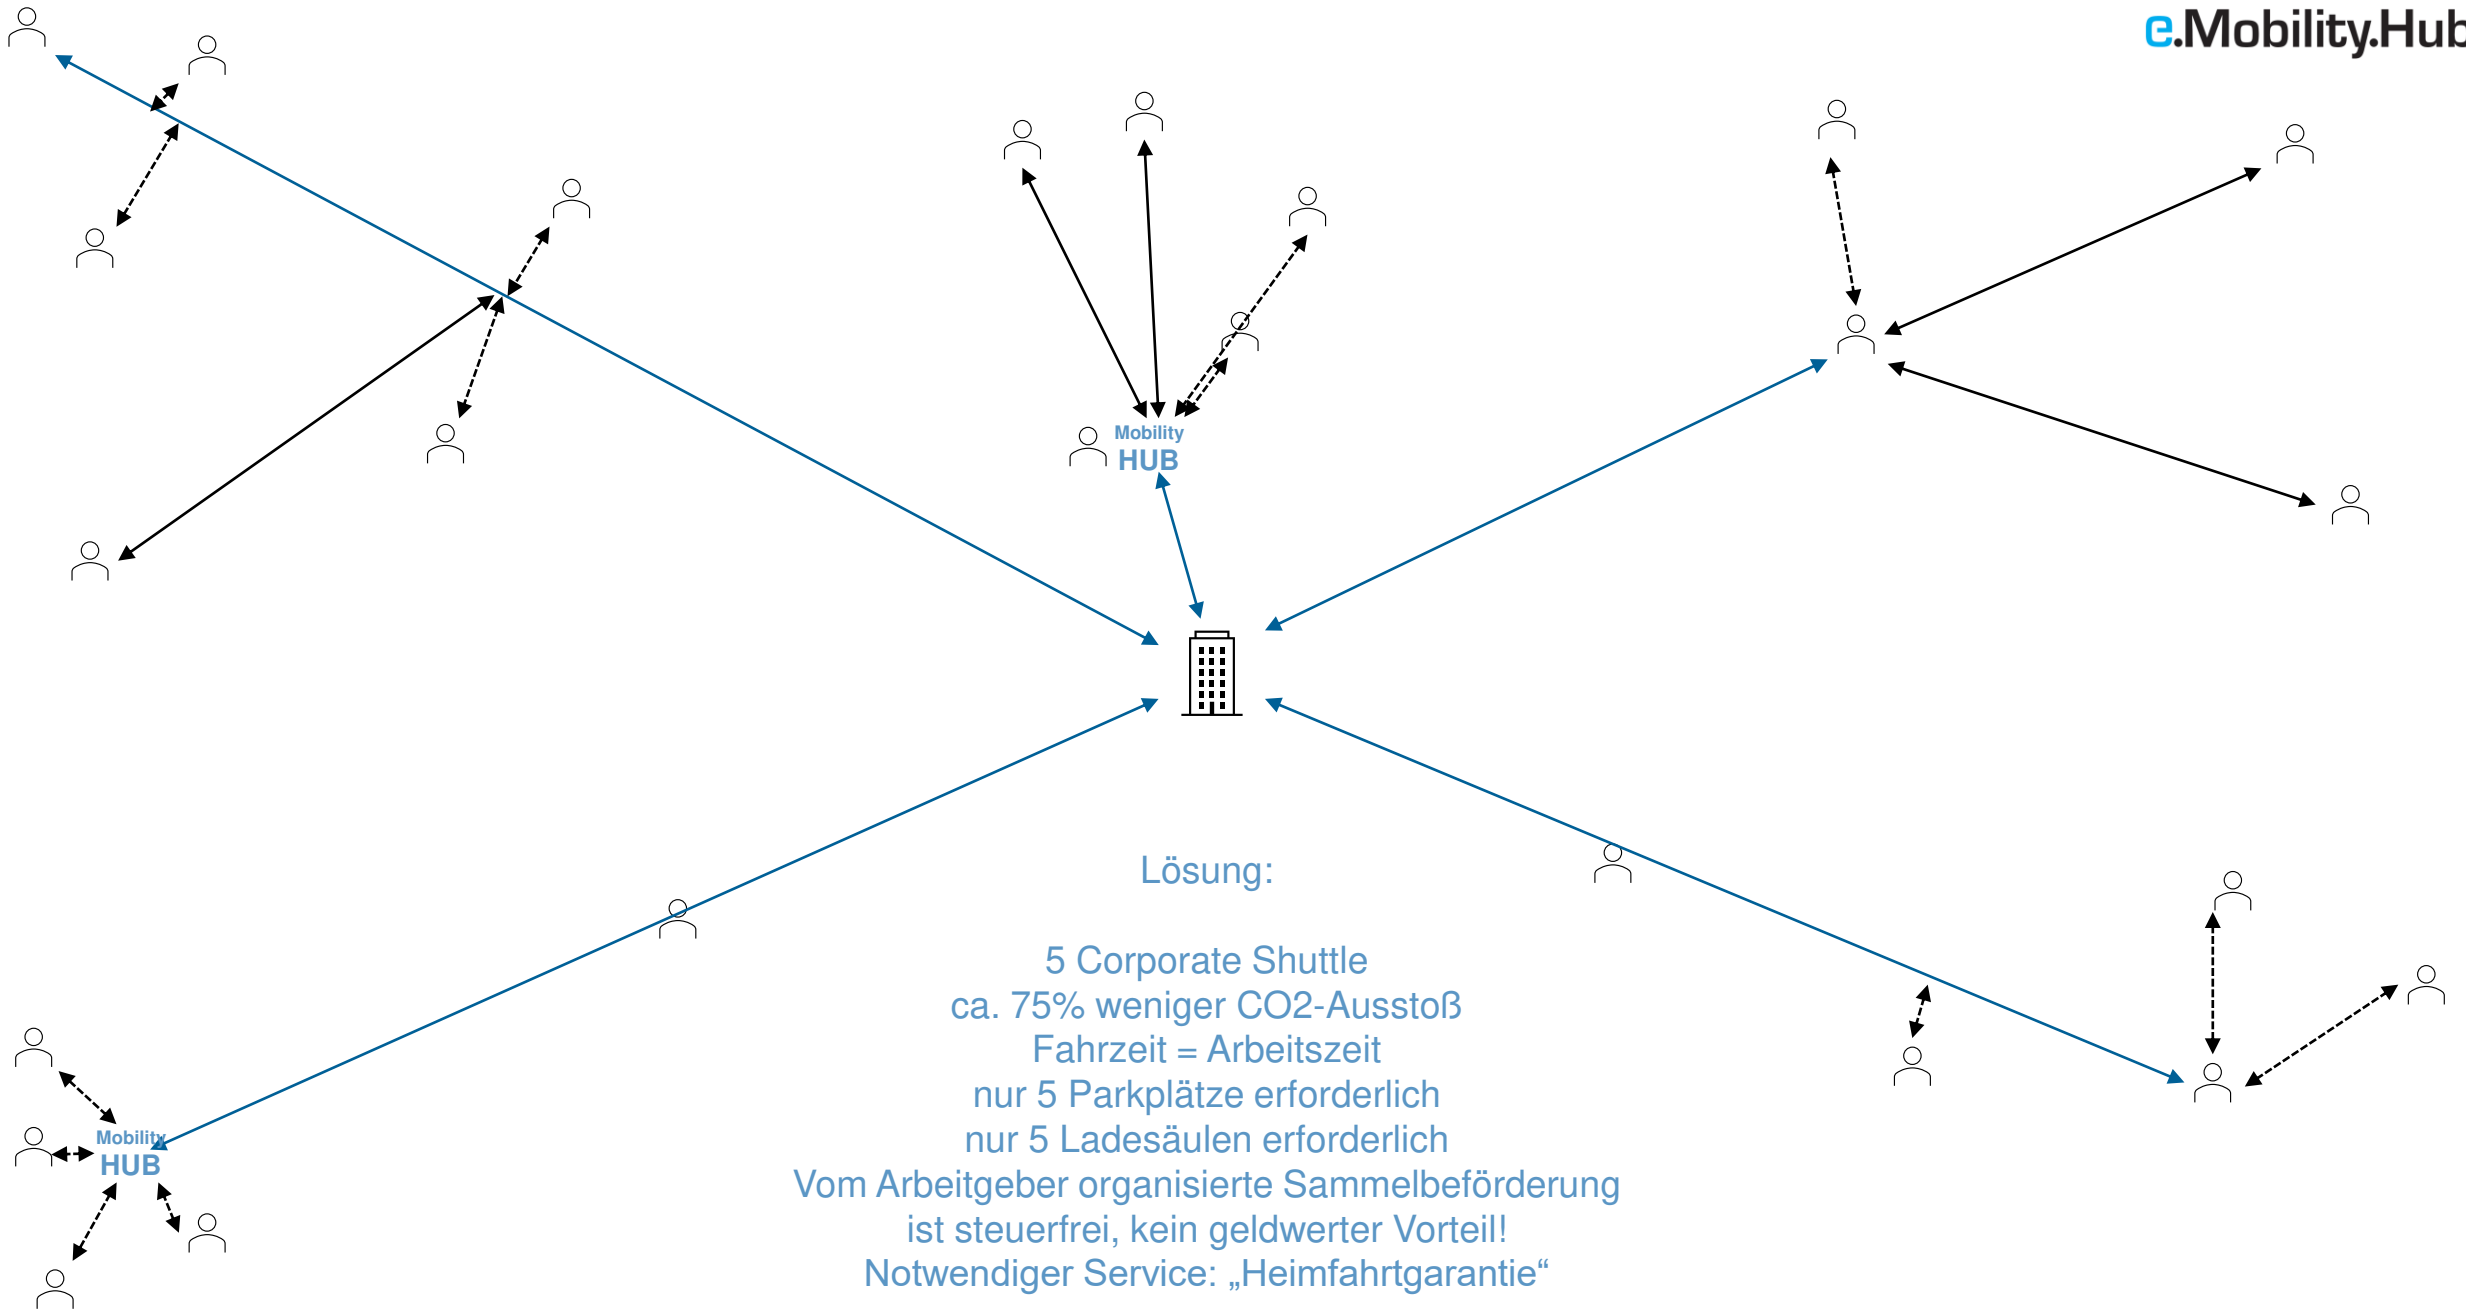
e.Mobility.Hub

Mobility
HUB

Mobility
HUB

Lösung:

5 Corporate Shuttle
ca. 75% weniger CO2-Ausstoß
Fahrzeit = Arbeitszeit
nur 5 Parkplätze erforderlich
nur 5 Ladesäulen erforderlich
Vom Arbeitgeber organisierte Sammelbeförderung
ist steuerfrei, kein geldwerter Vorteil!
Notwendiger Service: „Heimfahrtgarantie“